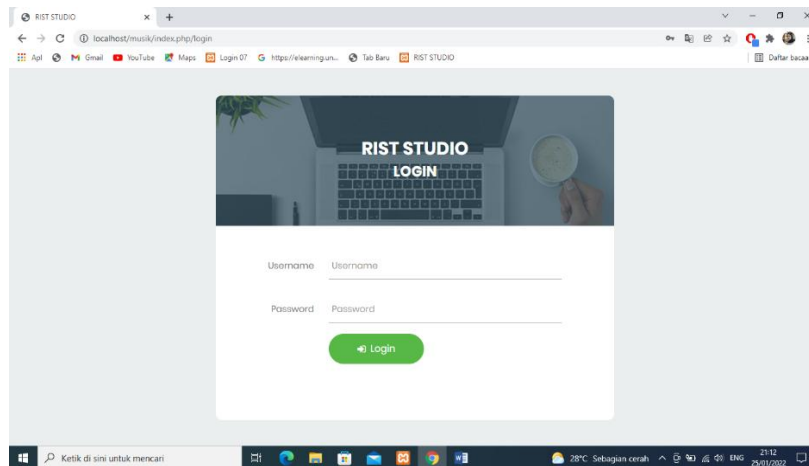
RIST STUDIO
localhost/musik/index.php/login
Apl Gmail YouTube Maps Login 07 https://elearning.un... Tab Baru RIST STUDIO
Daftar bacaa

RIST STUDIO
LOGIN

Username Username

Password Password

Login

Ketik di sini untuk mencari
28°C Sebagian cerah ENG 21:12 25/01/2022